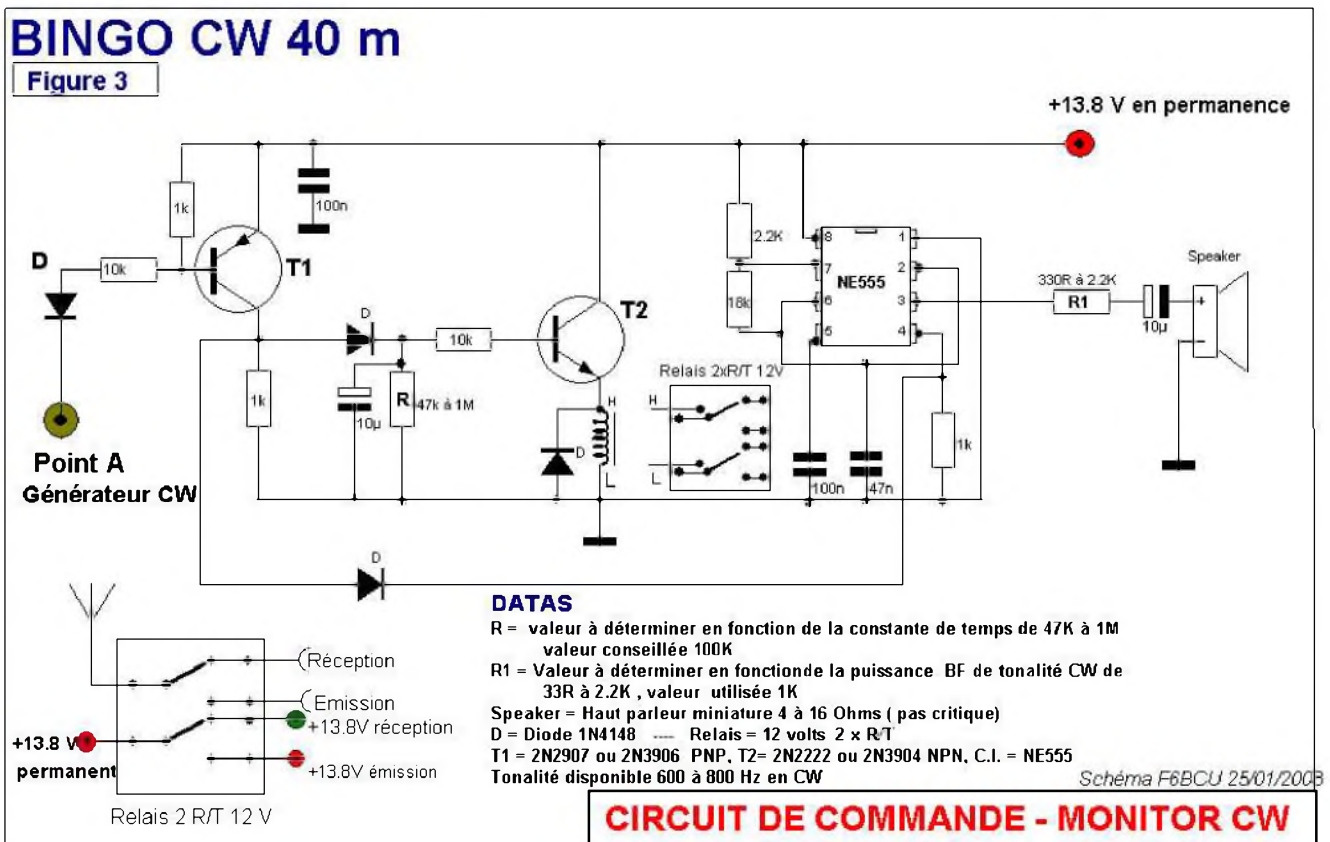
BINGO CW 40 m

Figure 3

+13.8 V en permanence

1k

100n

D

10k

T1

D

10k

T2

2.2K

18k

8

7

6

5

1

2

3

4

NE555

330R à 2.2K

R1

10µ

Speaker

1k

10µ

R

47k à 1M

Relais 2xR/T 12V

H

L

H

D

L

100n

47n

1k

Point A

Générateur CW

D

DATAS

R = valeur à déterminer en fonction de la constante de temps de 47K à 1M valeur conseillée 100K

R1 = Valeur à déterminer en fonctionde la puissance BF de tonalité CW de 33R à 2.2K , valeur utilisée 1K

Speaker = Haut parleur miniature 4 à 16 Ohms ( pas critique)

D = Diode 1N4148 ---- Relais = 12 volts 2 x R/T

T1 = 2N2907 ou 2N3906 PNP, T2= 2N2222 ou 2N3904 NPN, C.I. = NE555

Tonalité disponible 600 à 800 Hz en CW

Réception

Emission

+13.8V réception

+13.8V émission

+13.8 V

permanent

Relais 2 R/T 12 V

Schéma F6BCU 25/01/2008

CIRCUIT DE COMMANDE - MONITOR CW